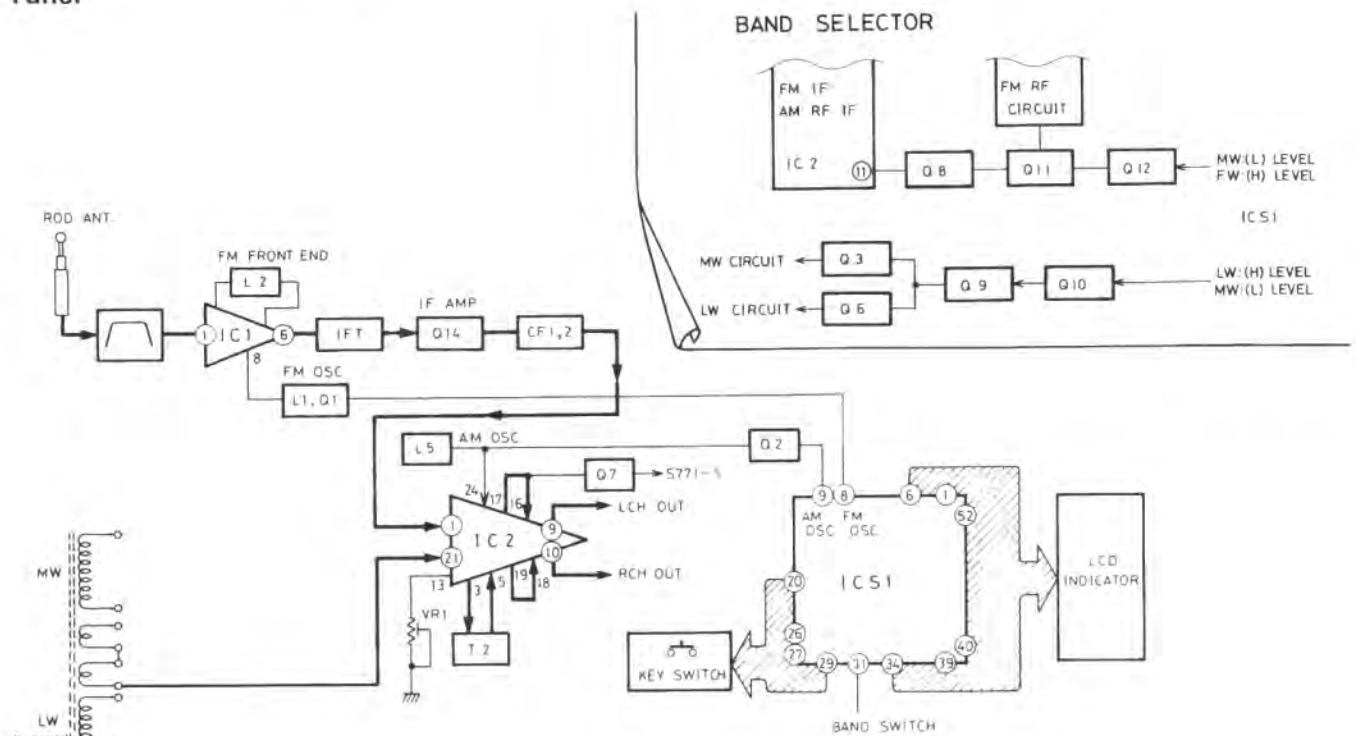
Tuner

BAND SELECTOR

FM IF
AM RF IF
IC 2
11
Q 8
FM RF
CIRCUIT
Q 11
Q 12
MW:(L) LEVEL
FW:(H) LEVEL
ICS1

MW CIRCUIT
Q 3
LW CIRCUIT
Q 6
Q 9
Q 10
LW:(H) LEVEL
MW:(L) LEVEL

ROD ANT.
FM FRONT END
L 2
1
IC1
6
8
IFT
IF AMP
Q14
CF1, 2
FM OSC
L1, Q1

L5
AM OSC
Q2
24
17
16
Q7
S771-5
1
21
IC 2
9
10
LCH OUT
RCH OUT
13
3
5
19
18
VR1
T 2
MW
LW

9
8
AM OSC
FM OSC
6
1
52
20
ICS1
26
27
29
31
34
39
40
LCD INDICATOR
KEY SWITCH
BAND SWITCH